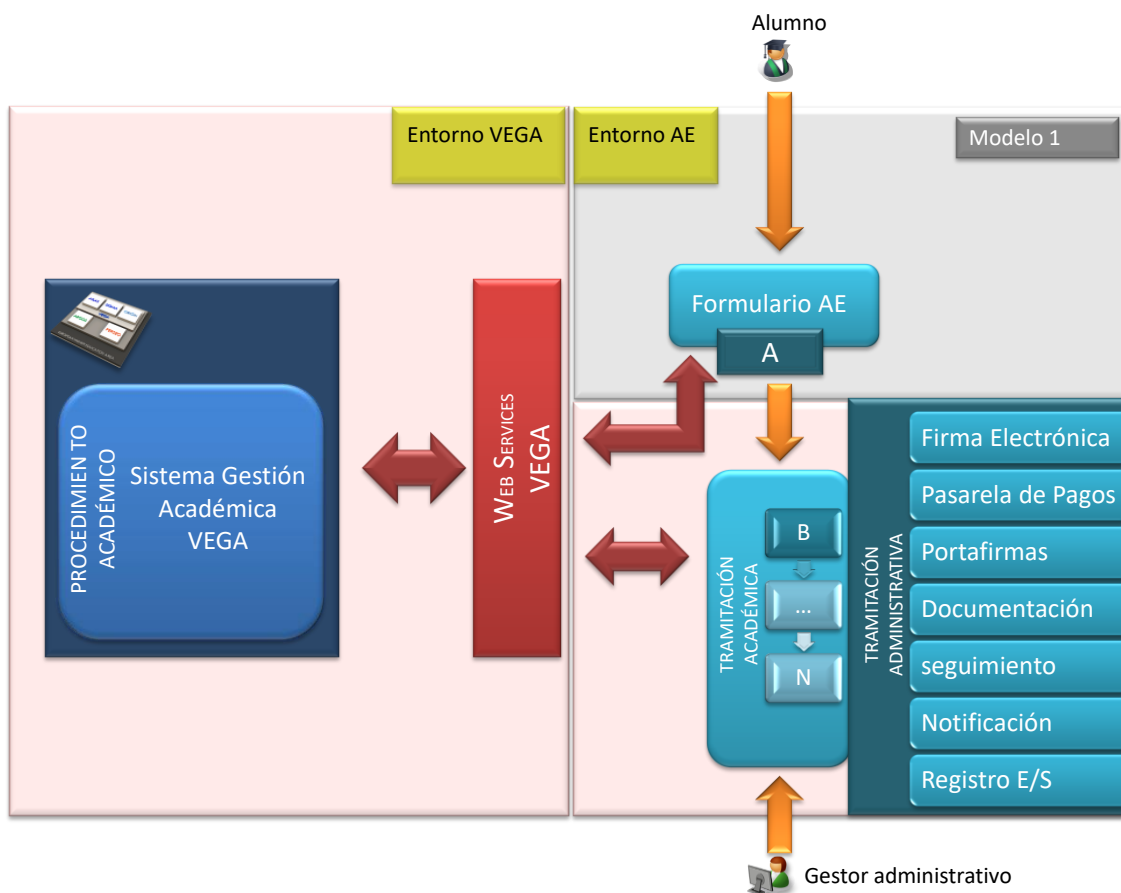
Alumno

Entorno VEGA

Entorno AE

Modelo 1

PROCEDIMIEN TO ACADÉMICO

Sistema Gestión Académica VEGA

WEB SERVICES VEGA

Formulario AE

A

TRAMITACIÓN ACADÉMICA

B

...

N

TRAMITACIÓN ADMINISTRATIVA

Firma Electrónica

Pasarela de Pagos

Portafirmas

Documentación

seguimiento

Notificación

Registro E/S

Gestor administrativo